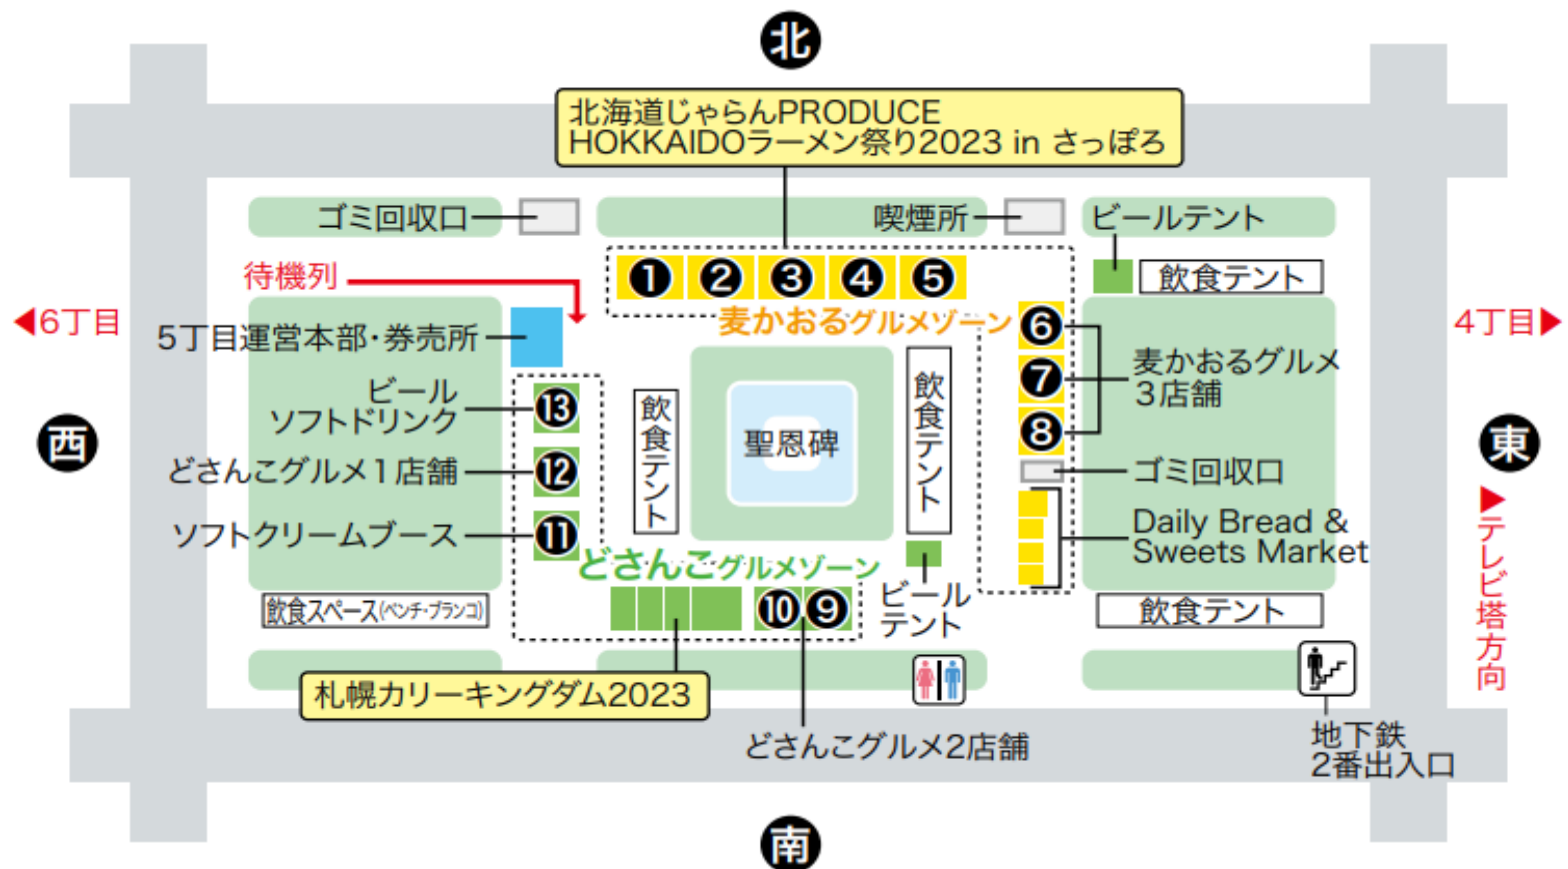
北

北海道じゃらんPRODUCE
HOKKAIDOラーメン祭り2023 in さっぽろ

ゴミ回収口
喫煙所
ビールテント
待機列
❶ ❷ ❸ ❹ ❺
飲食テント
◀6丁目
5丁目運営本部・券売所
麦かおるグルメゾーン
❻
❼
❽
4丁目▶
麦かおるグルメ
3店舗
ビール
ソフトドリンク
⓭
飲食テント
聖恩碑
飲食テント
西
東
どさんこグルメ1店舗
⓬
ゴミ回収口
ソフトクリームブース
⓫
Daily Bread &
Sweets Market
▶テレビ塔方向
どさんこグルメゾーン
ビール
テント
飲食スペース(ベンチ・ブランコ)
❿ ❾
飲食テント
札幌カリーキングダム2023
どさんこグルメ2店舗
地下鉄
2番出入口
南